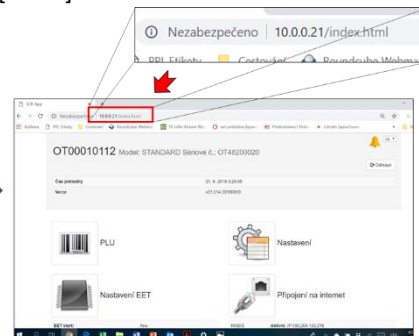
Nezabezpečeno | 10.0.0.21/index.html

PPL Etikety Cestování Roundcube Webma

OT00010112 Model: STANDARD Sériové č.: OT48200020

Odhlásit

Čas pokladny 21. 6. 2019 9:25:05

Verze v01.214 20190619

PLU

Nastavení

Nastavení EET

Připojení na internet

EET stav: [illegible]